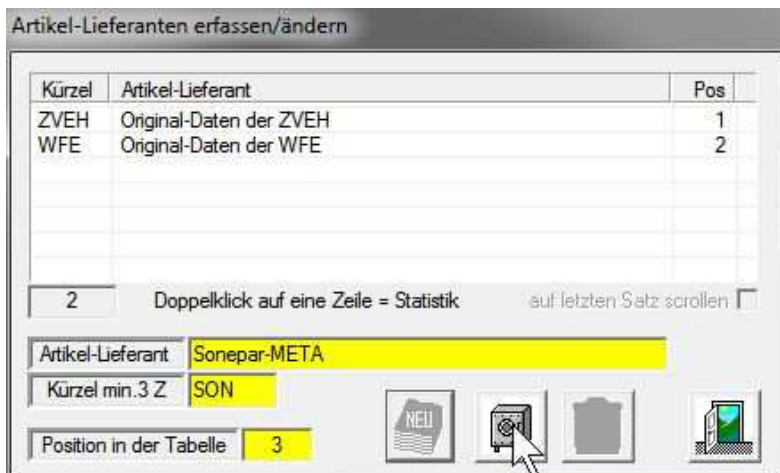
Artikel-Lieferanten erfassen/ändern

| Kürzel | Artikel-Lieferant | Pos |
|---|---|---|
| ZVEH | Original-Daten der ZVEH | 1 |
| WFE | Original-Daten der WFE | 2 |

2 Doppelklick auf eine Zeile = Statistik auf letzten Satz scrollen

Artikel-Lieferant Sonepar-META
Kürzel min.3 Z SON
Position in der Tabelle 3

NEU